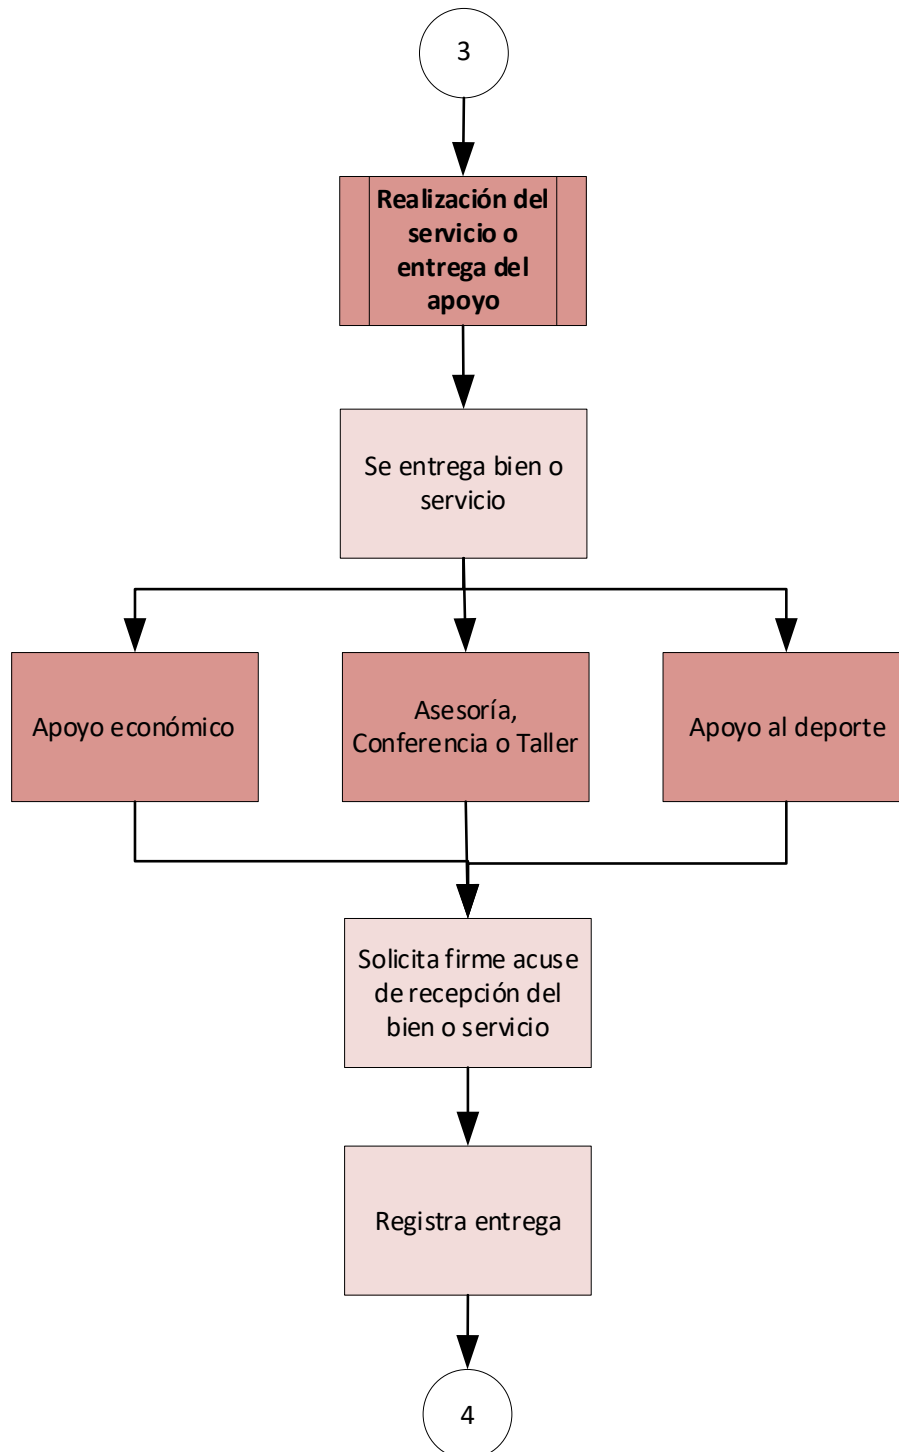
3

Realización del servicio o entrega del apoyo

Se entrega bien o servicio

Apoyo económico

Asesoría, Conferencia o Taller

Apoyo al deporte

Solicita firme acuse de recepción del bien o servicio

Registra entrega

4